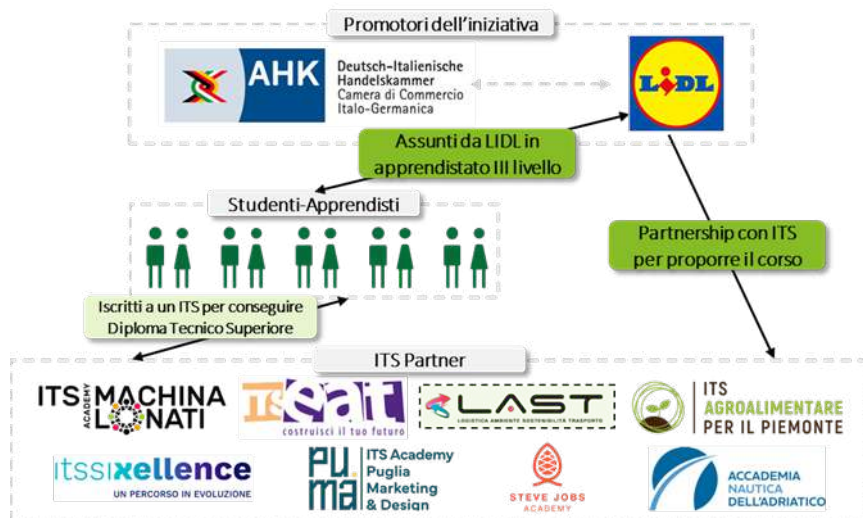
Promotori dell'iniziativa

AHK Deutsch-Italienische Handelskammer Camera di Commercio Italo-Germanica

LIDL

Assunti da LIDL in apprendistato III livello

Studenti-Apprendisti

Partnership con ITS per proporre il corso

Iscritti a un ITS per conseguire Diploma Tecnico Superiore

ITS Partner

ITS ACADEMY MACHINA LONATI

ITS eat costruisci il tuo futuro

LAST LOGISTICA AMBIENTE SOSTENIBILITÀ TRASPORTI

ITS AGROALIMENTARE PER IL PIEMONTE

itssixellence UN PERCORSO IN EVOLUZIONE

PU MA ITS Academy Puglia Marketing & Design

STEVE JOBS ACADEMY

ACCADEMIA NAUTICA DELL'ADRIATICO